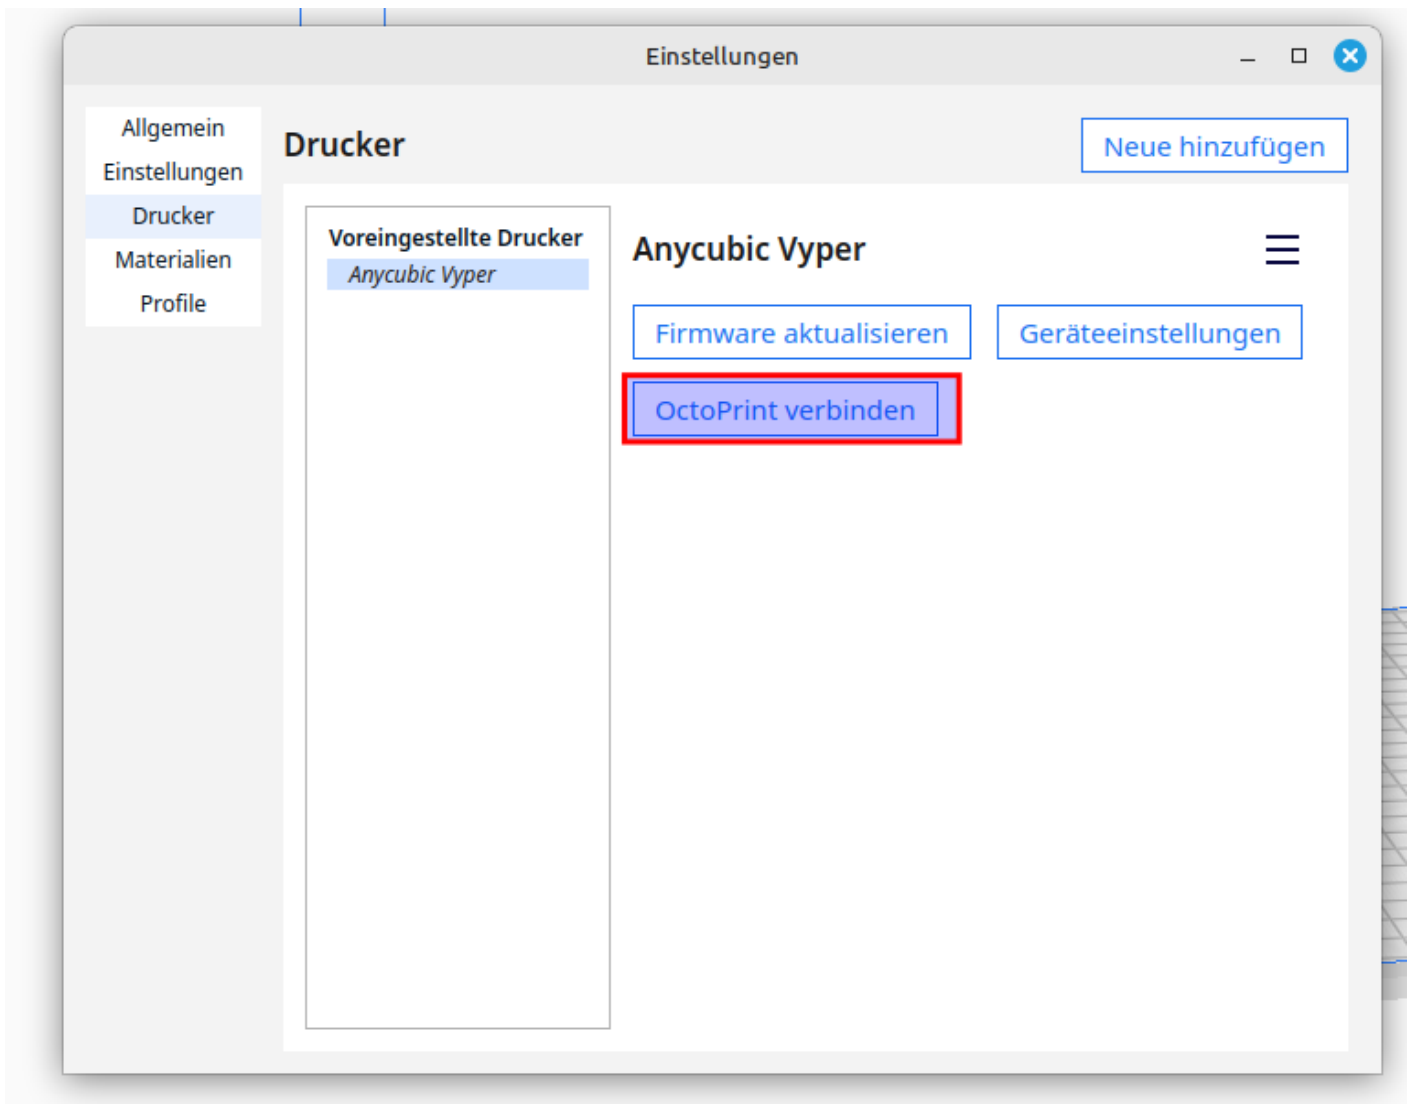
Einstellungen

Allgemein
Einstellungen
Drucker
Materialien
Profile

Drucker

Neue hinzufügen

Voreingestellte Drucker
Anycubic Vyper

Anycubic Vyper

Firmware aktualisieren

Geräteeinstellungen

OctoPrint verbinden